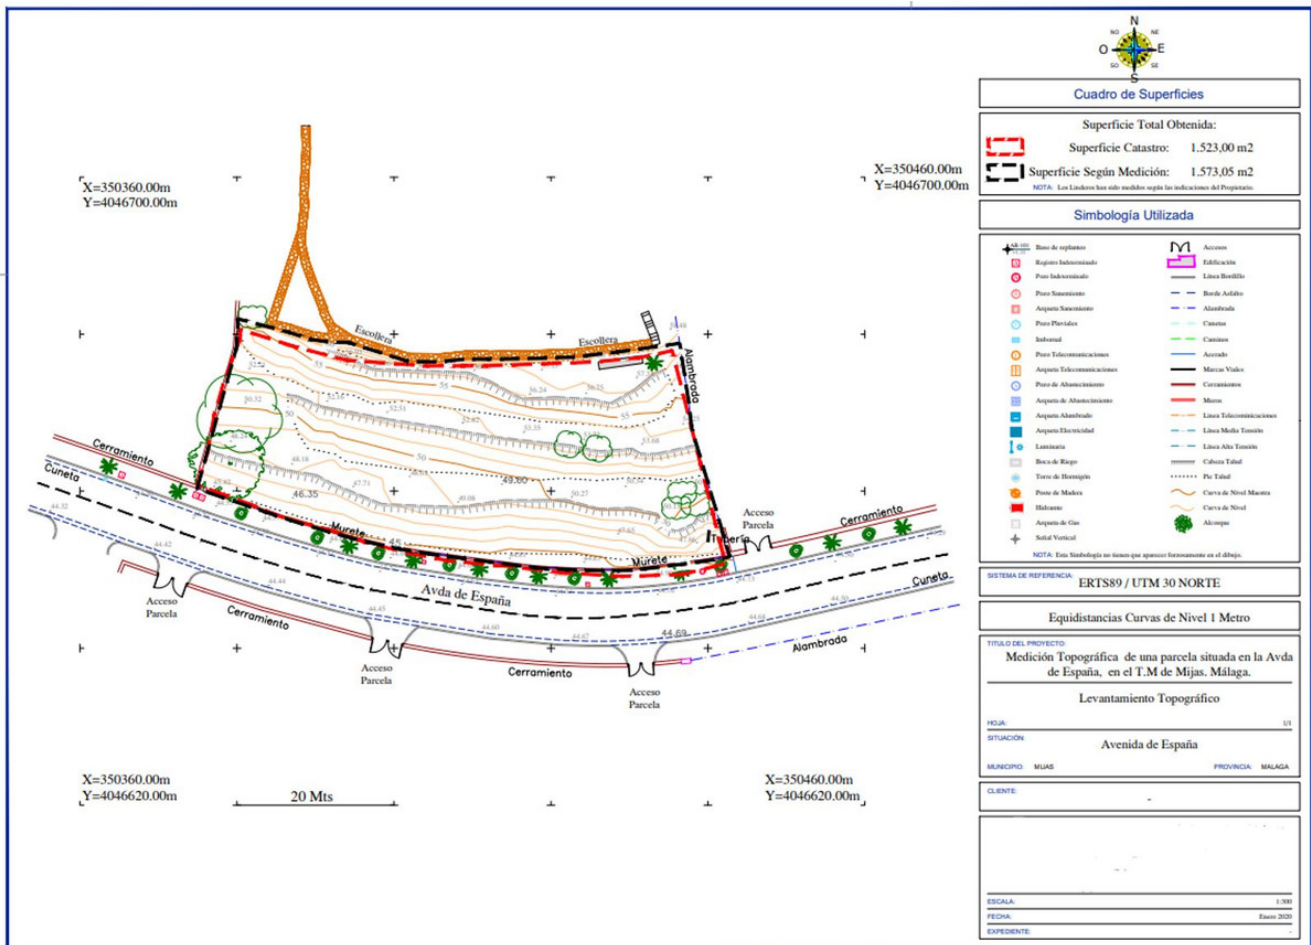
N
NO
NE
O
E
SO
SE
S

Cuadro de Superficies

Superficie Total Obtenida:
Superficie Catastro: 1.523,00 m2
Superficie Según Medición: 1.573,05 m2
NOTA: Los Linderos han sido medidos según las indicaciones del Propietario.

Simbología Utilizada

Base de replanteo
Registro Indeterminado
Pozo Indeterminado
Pozo Saneamiento
Arqueta Saneamiento
Pozo Pluviales
Imbornal
Pozo Telecomunicaciones
Arqueta Telecomunicaciones
Pozo de Abastecimiento
Arqueta de Abastecimiento
Arqueta Alumbrado
Arqueta Electricidad
Luminaria
Boca de Riego
Torre de Hormigón
Poste de Madera
Hidrante
Arqueta de Gas
Señal Vertical
Accesos
Edificación
Línea Bordillo
Borde Asfalto
Alambrada
Cunetas
Caminos
Acerado
Marcas Viales
Cerramientos
Muros
Línea Telecomunicaciones
Línea Media Tensión
Línea Alta Tensión
Cabeza Talud
Pie Talud
Curva de Nivel Maestra
Curva de Nivel
Alcorque
NOTA: Esta Simbología no tienen que aparecer forzosamente en el dibujo.

SISTEMA DE REFERENCIA:
ERTS89 / UTM 30 NORTE

Equidistancias Curvas de Nivel 1 Metro

TITULO DEL PROYECTO:
Medición Topográfica de una parcela situada en la Avda de España, en el T.M de Mijas. Málaga.

Levantamiento Topográfico

HOJA: 1/1
SITUACIÓN:
Avenida de España
MUNICIPIO: MIJAS
PROVINCIA: MALAGA

CLIENTE:
-

ESCALA: 1:300
FECHA: Enero 2020
EXPEDIENTE: -

X=350360.00m
Y=4046700.00m
X=350460.00m
Y=4046700.00m
X=350360.00m
Y=4046620.00m
X=350460.00m
Y=4046620.00m
20 Mts

Escollera
Escollera
Alambrada
Cerramiento
Cuneta
Murete
Murete
Tubería
Acceso Parcela
Cerramiento
Cuneta
Avda de España
Acceso Parcela
Cerramiento
Acceso Parcela
Cerramiento
Acceso Parcela
Alambrada
55
55
50
50
46.35
49.60
56.24
52.51
50.52
48.18
44.42
44.44
44.45
44.60
44.67
44.69
44.68
44.56
44.32